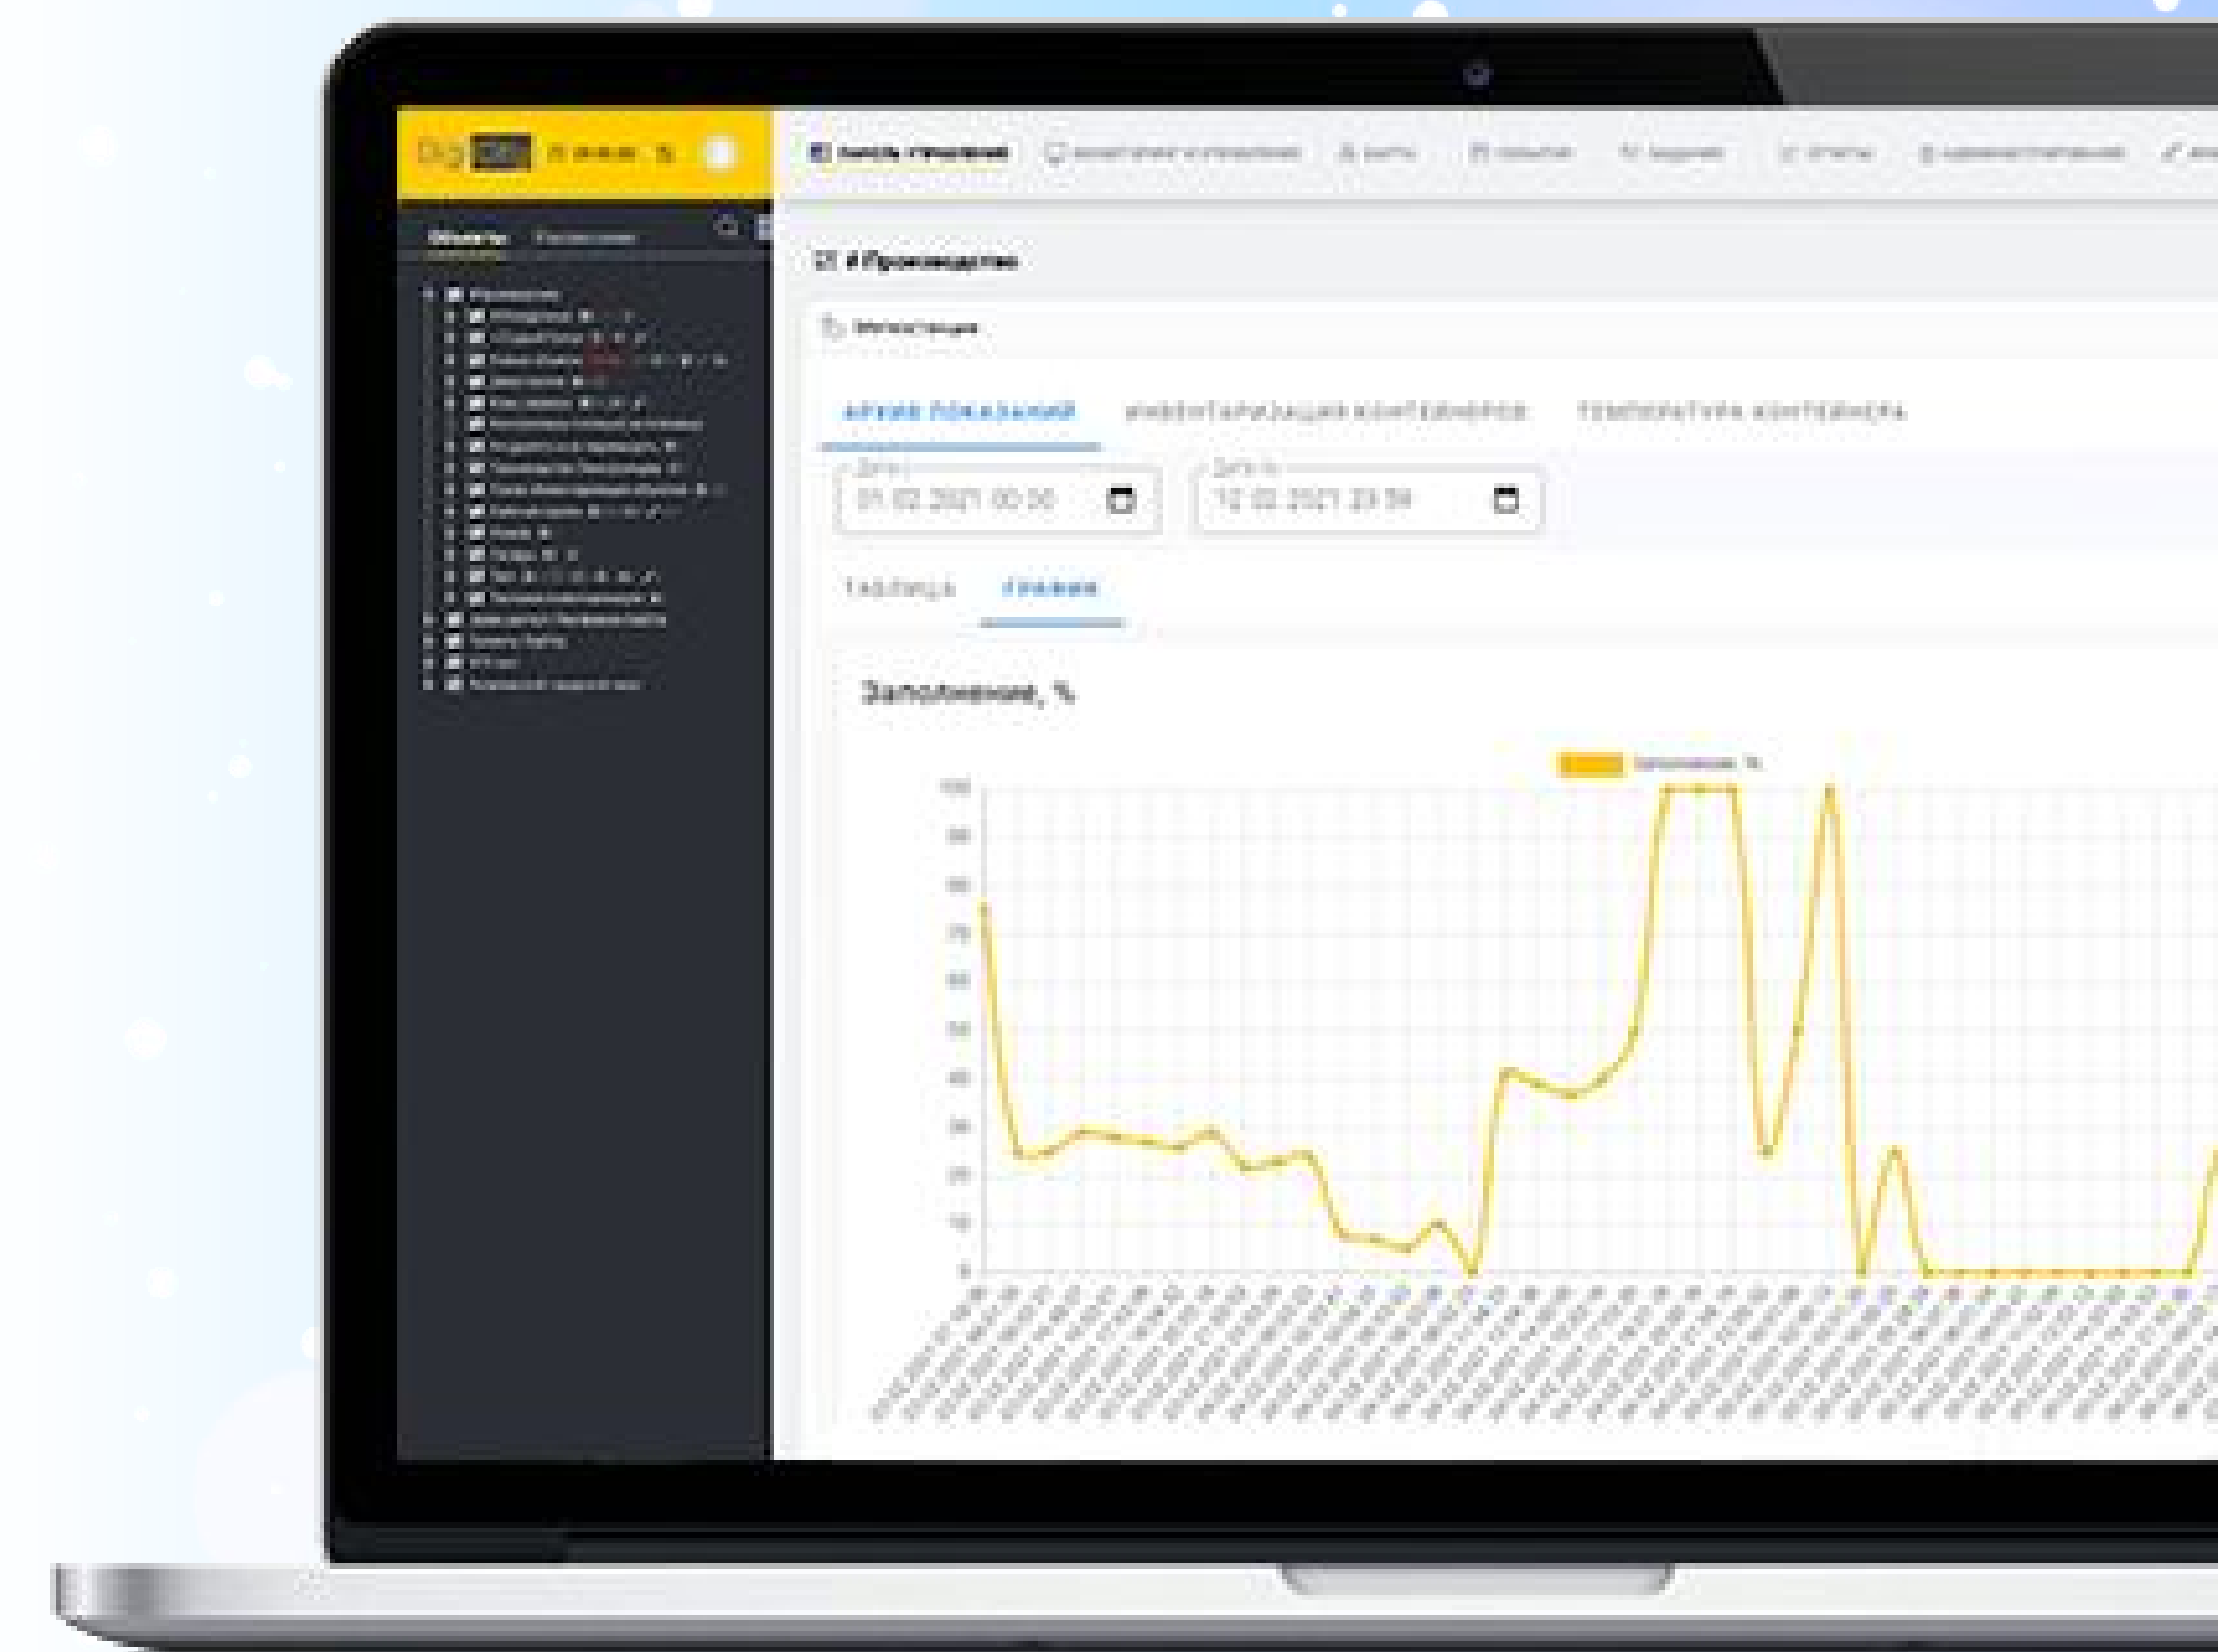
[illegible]

Объекты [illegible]

# Производство

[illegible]

АРХИВ ПОКАЗАНИЙ ИНВЕНТАРИЗАЦИЯ КОНТЕЙНЕРОВ ТЕМПЕРАТУРА КОНТЕЙНЕРА

Дата с
01.02.2021 00:00

Дата по
12.02.2021 23:59

ТАБЛИЦА ГРАФИК

Заполнение, %

Заполнение, %

100
90
80
70
60
50
40
30
20
10
0